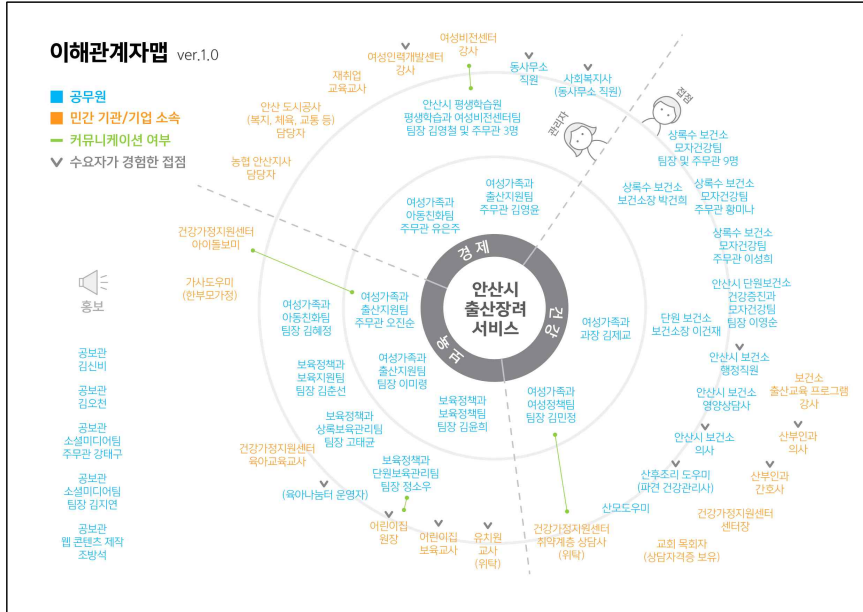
이해관계자맵 ver.1.0

공무원
민간 기관/기업 소속
커뮤니케이션 여부
수요자가 경험한 접점

안산시
출산장려
서비스

경제
건강
보육

홍보

관리자
접점

여성비전센터
강사

여성인력개발센터
강사

재취업
교육교사

동사무소
직원

사회복지사
(동사무소 직원)

안산시 평생학습원
평생학습과 여성비전센터팀
팀장 김영철 및 주무관 3명

안산 도시공사
(복지, 체육, 교통 등)
담당자

농협 안산지사
담당자

상록수 보건소
모자건강팀
팀장 및 주무관 9명

여성가족과
출산지원팀
주무관 김영윤

여성가족과
아동친화팀
주무관 유은주

상록수 보건소
보건소장 박건희

상록수 보건소
모자건강팀
주무관 황미나

상록수 보건소
모자건강팀
주무관 이성희

건강가정지원센터
아이돌보미

가사도우미
(한부모가정)

여성가족과
출산지원팀
주무관 오진순

여성가족과
아동친화팀
팀장 김혜정

여성가족과
과장 김제교

단원 보건소
보건소장 이건재

안산시 단원보건소
건강증진과
모자건강팀
팀장 이영순

보육정책과
보육지원팀
팀장 김춘선

여성가족과
출산지원팀
팀장 이미령

안산시 보건소
행정직원

보건소
출산교육 프로그램
강사

여성가족과
여성정책팀
팀장 김민정

보육정책과
보육정책팀
팀장 김윤희

보육정책과
상록보육관리팀
팀장 고태균

안산시 보건소
영양상담사

건강가정지원센터
육아교육교사

안산시 보건소
의사

산부인과
의사

보육정책과
단원보육관리팀
팀장 정소우

(육아나눔터 운영자)

산후조리 도우미
(파견 건강관리사)

산부인과
간호사

공보관
김신비

공보관
김오천

공보관
소셜미디어팀
주무관 강태구

공보관
소셜미디어팀
팀장 김지연

공보관
웹 콘텐츠 제작
조방석

어린이집
원장

어린이집
보육교사

유치원
교사
(위탁)

건강가정지원센터
취약계층 상담사
(위탁)

산모도우미

건강가정지원센터
센터장

교회 목회자
(상담자격증 보유)